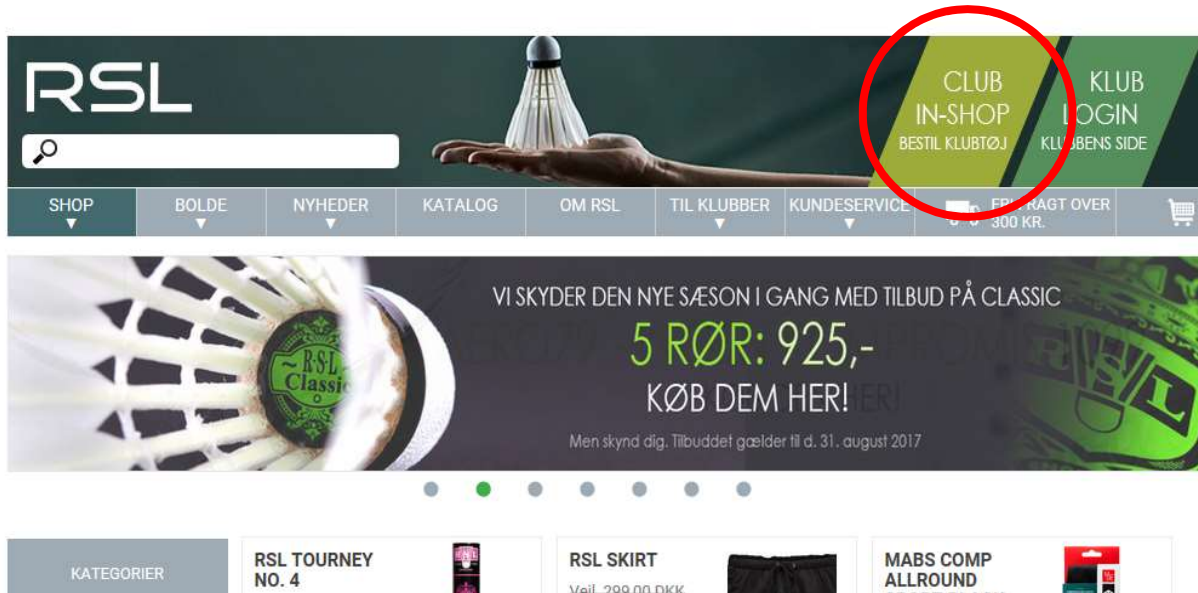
RSL

CLUB IN-SHOP
BESTIL KLUBTØJ

KLUB LOGIN
KLUBBENS SIDE

SHOP
BOLDE
NYHEDER
KATALOG
OM RSL
TIL KLUBBER
KUNDESERVICE
FRI FRAGT OVER 300 KR.

RSL Classic

VI SKYDER DEN NYE SÆSON I GANG MED TILBUD PÅ CLASSIC
5 RØR: 925,-
KØB DEM HER!
Men skynd dig. Tilbuddet gælder til d. 31. august 2017

KATEGORIER

RSL TOURNEY NO. 4

RSL SKIRT
Vejl. 299,00 DKK

MABS COMP ALLROUND
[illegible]